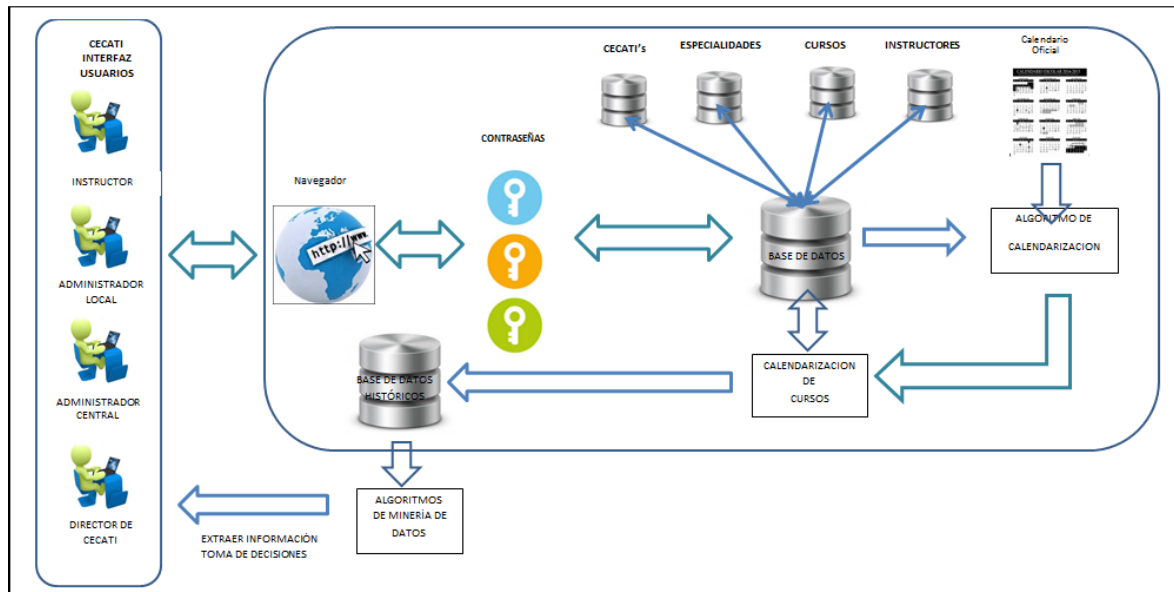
CECATI
INTERFAZ
USUARIOS

INSTRUCTOR

ADMINISTRADOR
LOCAL

ADMINISTRADOR
CENTRAL

DIRECTOR DE
CECATI

Navegador

http://ww

CONTRASEÑAS

CECATI's

ESPECIALIDADES

CURSOS

INSTRUCTORES

Calendario
Oficial

BASE DE DATOS

ALGORITMO DE
CALENDARIZACION

CALENDARIZACION
DE
CURSOS

BASE DE DATOS
HISTÓRICOS

ALGORITMOS
DE MINERÍA DE
DATOS

EXTRAER INFORMACIÓN
TOMA DE DECISIONES